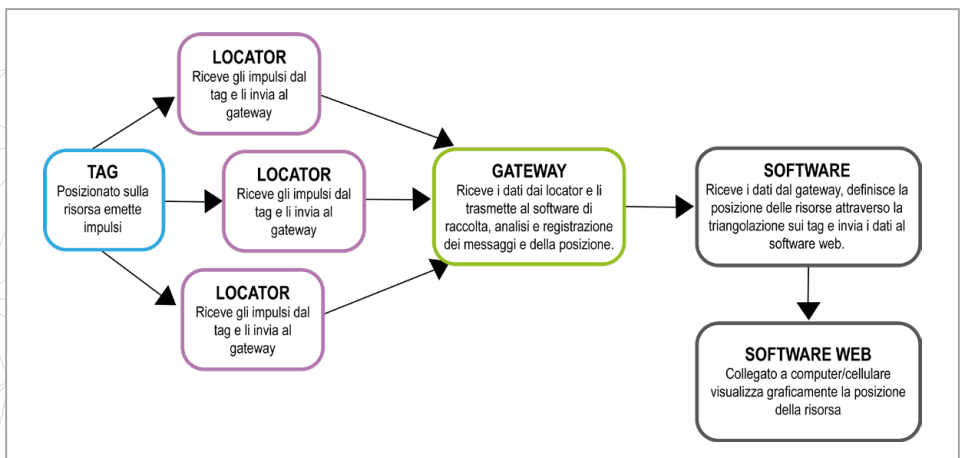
TAG
Posizionato sulla risorsa emette impulsi

LOCATOR
Riceve gli impulsi dal tag e li invia al gateway

LOCATOR
Riceve gli impulsi dal tag e li invia al gateway

LOCATOR
Riceve gli impulsi dal tag e li invia al gateway

GATEWAY
Riceve i dati dai locator e li trasmette al software di raccolta, analisi e registrazione dei messaggi e della posizione.

SOFTWARE
Riceve i dati dal gateway, definisce la posizione delle risorse attraverso la triangolazione sui tag e invia i dati al software web.

SOFTWARE WEB
Collegato a computer/cellulare visualizza graficamente la posizione della risorsa